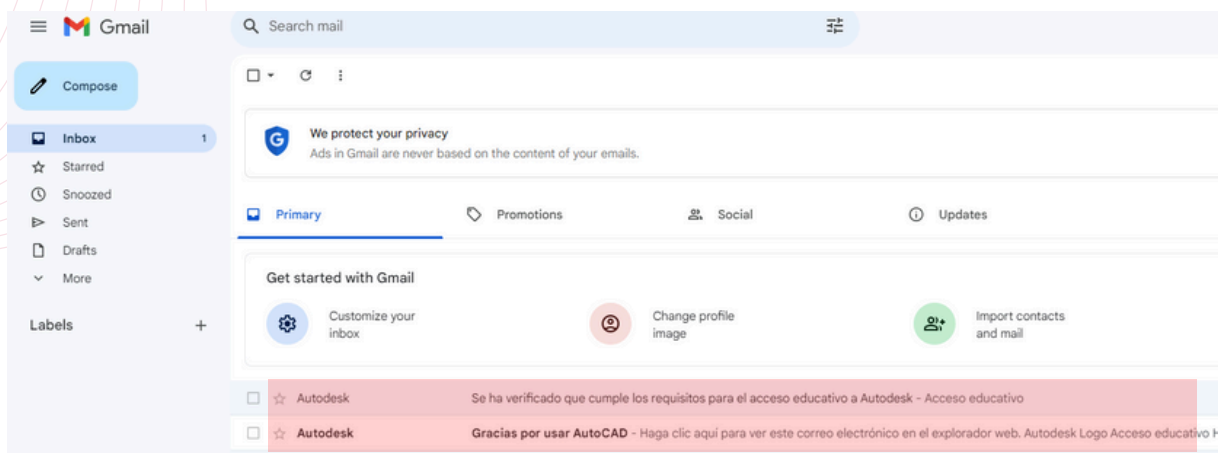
Gmail

Search mail

Compose

Inbox 1
Starred
Snoozed
Sent
Drafts
More

Labels +

We protect your privacy
Ads in Gmail are never based on the content of your emails.

Primary
Promotions
Social
Updates

Get started with Gmail

Customize your inbox
Change profile image
Import contacts and mail

Autodesk Se ha verificado que cumple los requisitos para el acceso educativo a Autodesk - Acceso educativo

Autodesk Gracias por usar AutoCAD - Haga clic aquí para ver este correo electrónico en el explorador web. Autodesk Logo Acceso educativo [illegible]